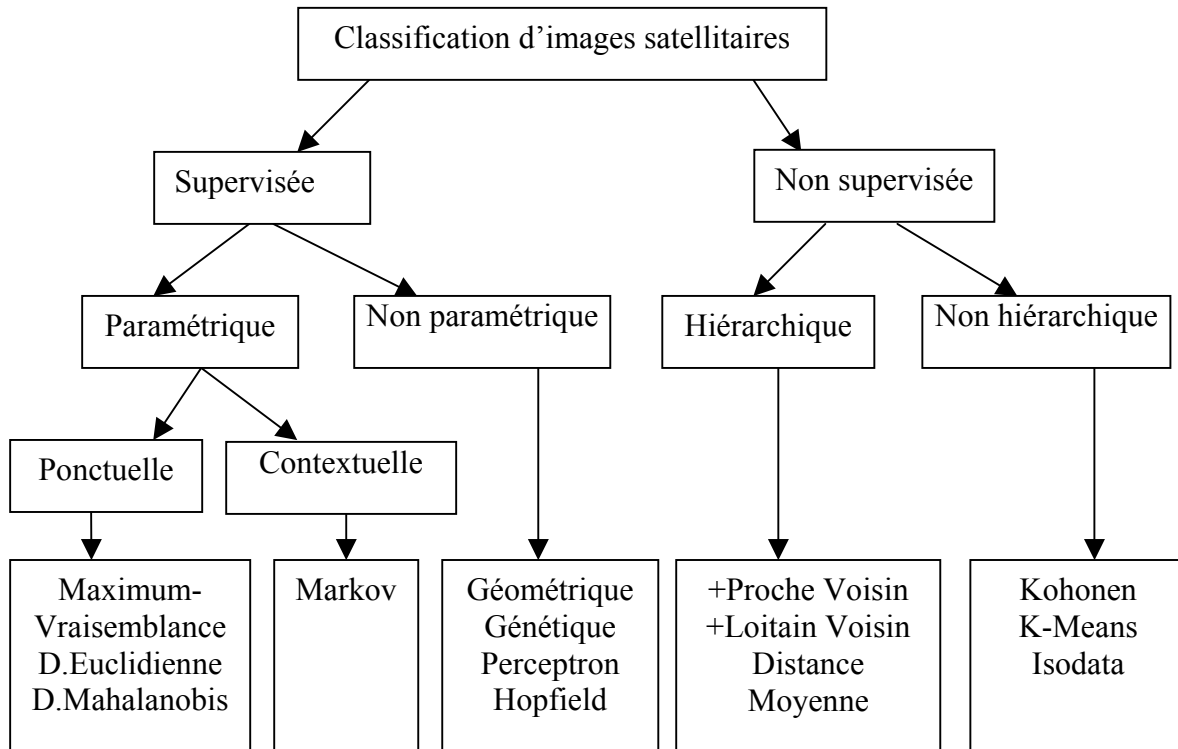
Classification d'images satellitaires

Supervisée

Non supervisée

Paramétrique

Non paramétrique

Hiérarchique

Non hiérarchique

Ponctuelle

Contextuelle

Maximum-Vraisemblance
D.Euclidienne
D.Mahalanobis

Markov

Géométrique
Génétique
Perceptron
Hopfield

+Proche Voisin
+Loitain Voisin
Distance
Moyenne

Kohonen
K-Means
Isodata